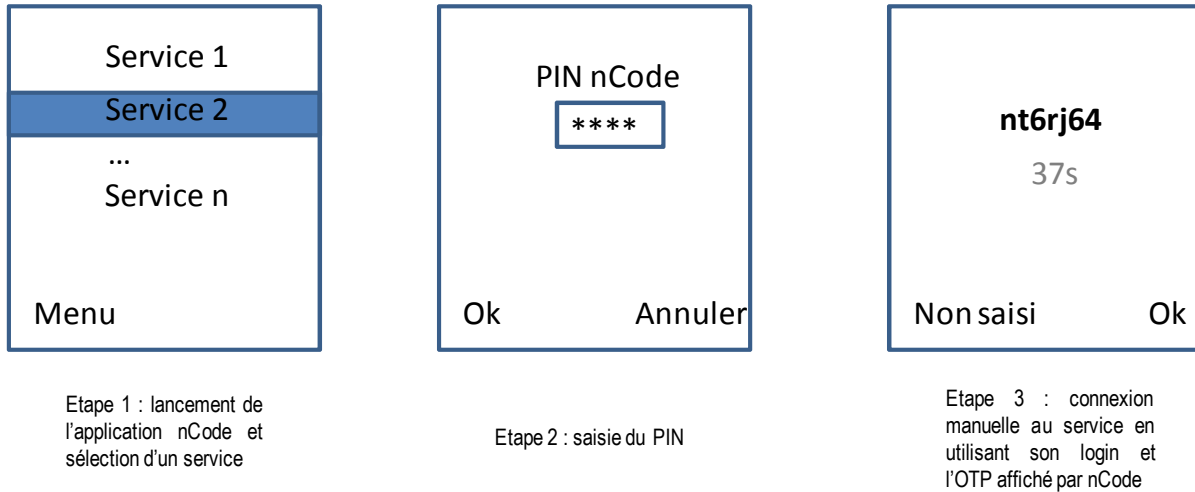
Service 1
Service 2
…
Service n

Menu

PIN nCode
****

Ok Annuler

nt6rj64
37s

Non saisi Ok

Etape 1 : lancement de l'application nCode et sélection d'un service

Etape 2 : saisie du PIN

Etape 3 : connexion manuelle au service en utilisant son login et l'OTP affiché par nCode